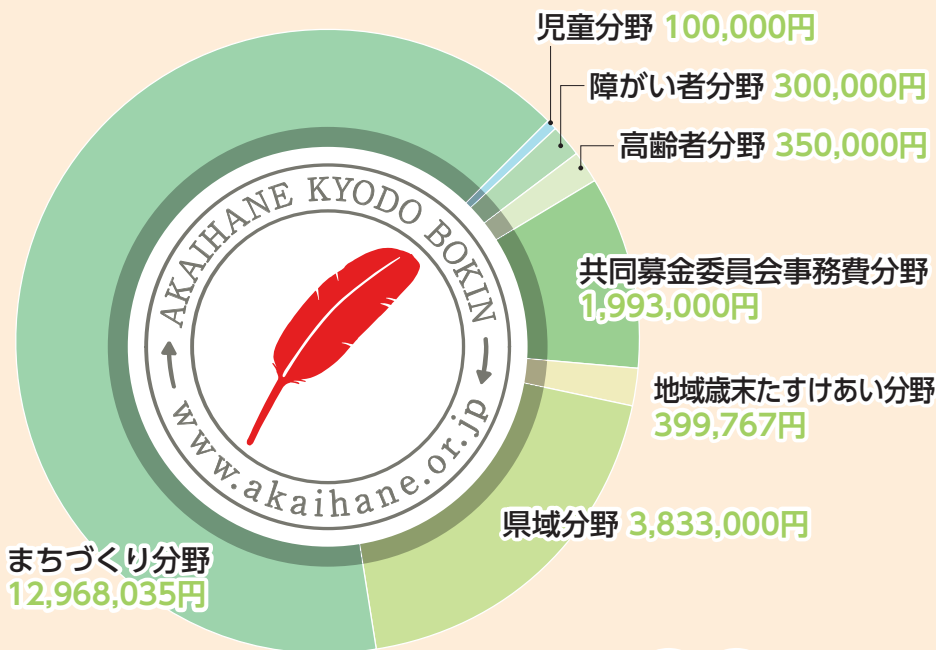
児童分野 100,000円

障がい者分野 300,000円

高齢者分野 350,000円

AKAIHANE KYODO BOKIN

www.akaihane.or.jp

共同募金委員会事務費分野 1,993,000円

地域歳末たすけあい分野 399,767円

県域分野 3,833,000円

まちづくり分野 12,968,035円